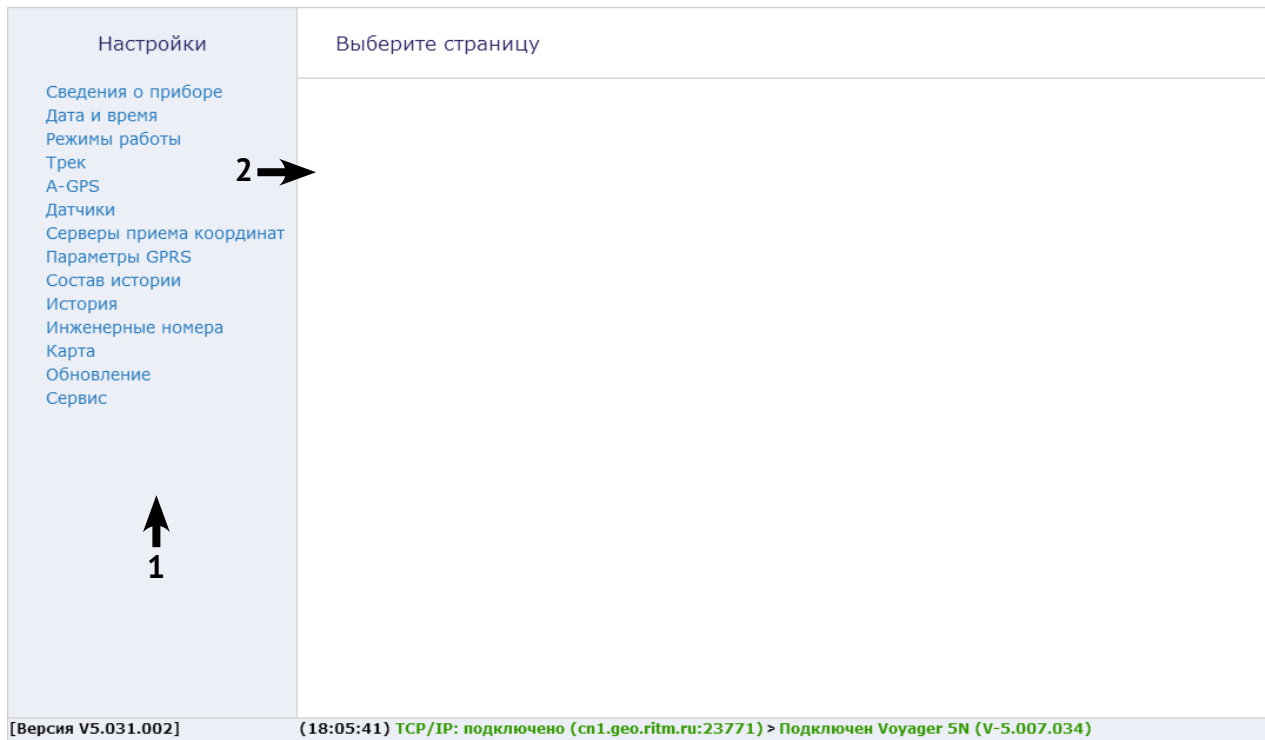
Настройки

Сведения о приборе
Дата и время
Режимы работы
Трек
A-GPS
Датчики
Серверы приема координат
Параметры GPRS
Состав истории
История
Инженерные номера
Карта
Обновление
Сервис

1

Выберите страницу

2

[Версия V5.031.002]

(18:05:41) TCP/IP: подключено (cn1.geo.ritm.ru:23771) > Подключен Voyager 5N (V-5.007.034)